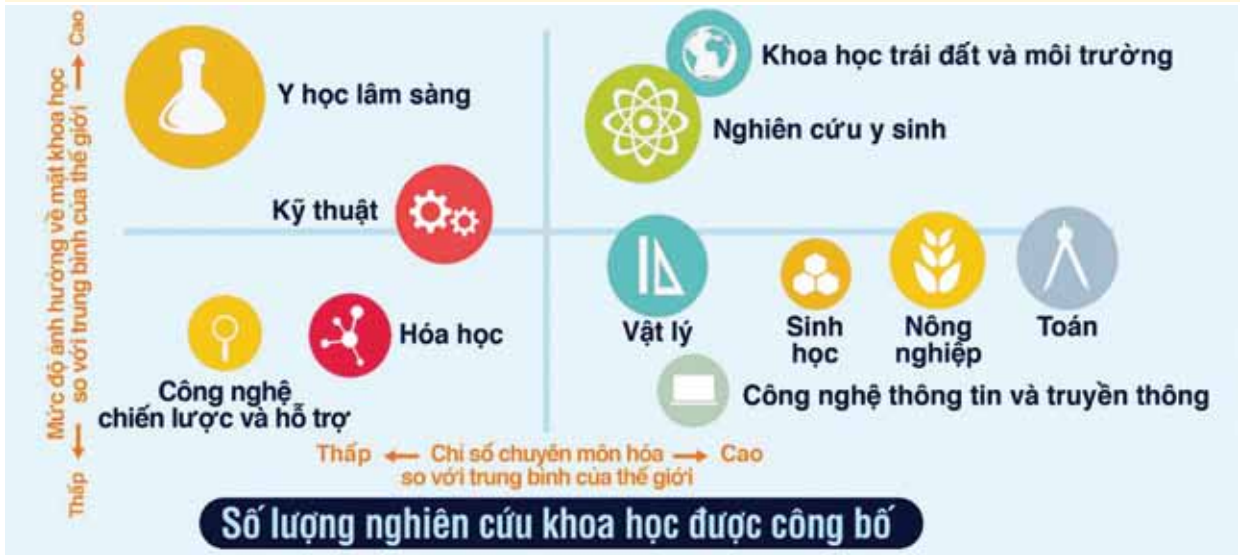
Cao
Mức độ ảnh hưởng về mặt khoa học so với trung bình của thế giới
Thấp

Y học lâm sàng

Khoa học trái đất và môi trường

Nghiên cứu y sinh

Kỹ thuật

Hóa học

Công nghệ chiến lược và hỗ trợ

Vật lý

Sinh học

Nông nghiệp

Toán

Công nghệ thông tin và truyền thông

Thấp ← Chỉ số chuyên môn hóa → Cao
so với trung bình của thế giới

Số lượng nghiên cứu khoa học được công bố